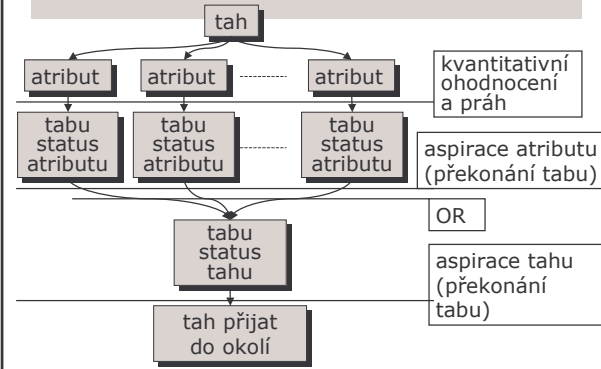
tah

atribut

atribut

atribut

kvantitativní ohodnocení a práh

tabu status atributu

tabu status atributu

tabu status atributu

aspirace atributu (překonání tabu)

OR

tabu status tahu

aspirace tahu (překonání tabu)

tah přijat do okolí